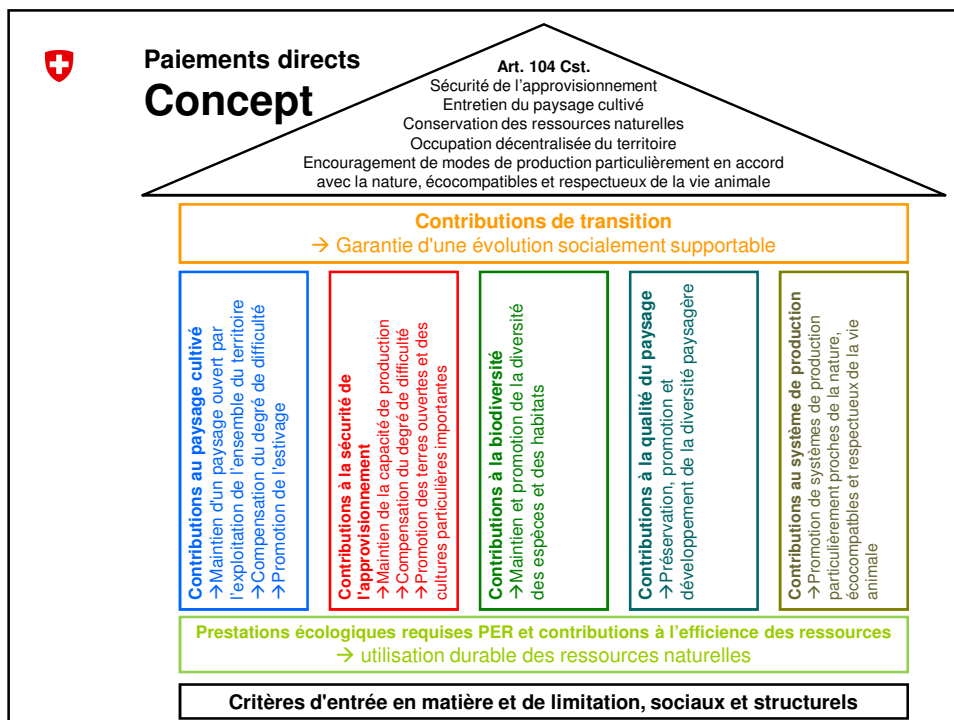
Paiements directs
Concept

Art. 104 Cst.
Sécurité de l'approvisionnement
Entretien du paysage cultivé
Conservation des ressources naturelles
Occupation décentralisée du territoire
Encouragement de modes de production particulièrement en accord avec la nature, écocompatibles et respectueux de la vie animale

Contributions de transition
→ Garantie d'une évolution socialement supportable

Contributions au paysage cultivé
→Maintien d'un paysage ouvert par l'exploitation de l'ensemble du territoire
→Compensation du degré de difficulté
→Promotion de l'estivage

Contributions à la sécurité de l'approvisionnement
→Maintien de la capacité de production
→Compensation du degré de difficulté
→Promotion des terres ouvertes et des cultures particulières importantes

Contributions à la biodiversité
→Maintien et promotion de la diversité des espèces et des habitats

Contributions à la qualité du paysage
→Préservation, promotion et développement de la diversité paysagère

Contributions au système de production
→Promotion de systèmes de production particulièrement proches de la nature, écocompatibles et respectueux de la vie animale

Prestations écologiques requises PER et contributions à l'efficience des ressources
→ utilisation durable des ressources naturelles

Critères d'entrée en matière et de limitation, sociaux et structurels